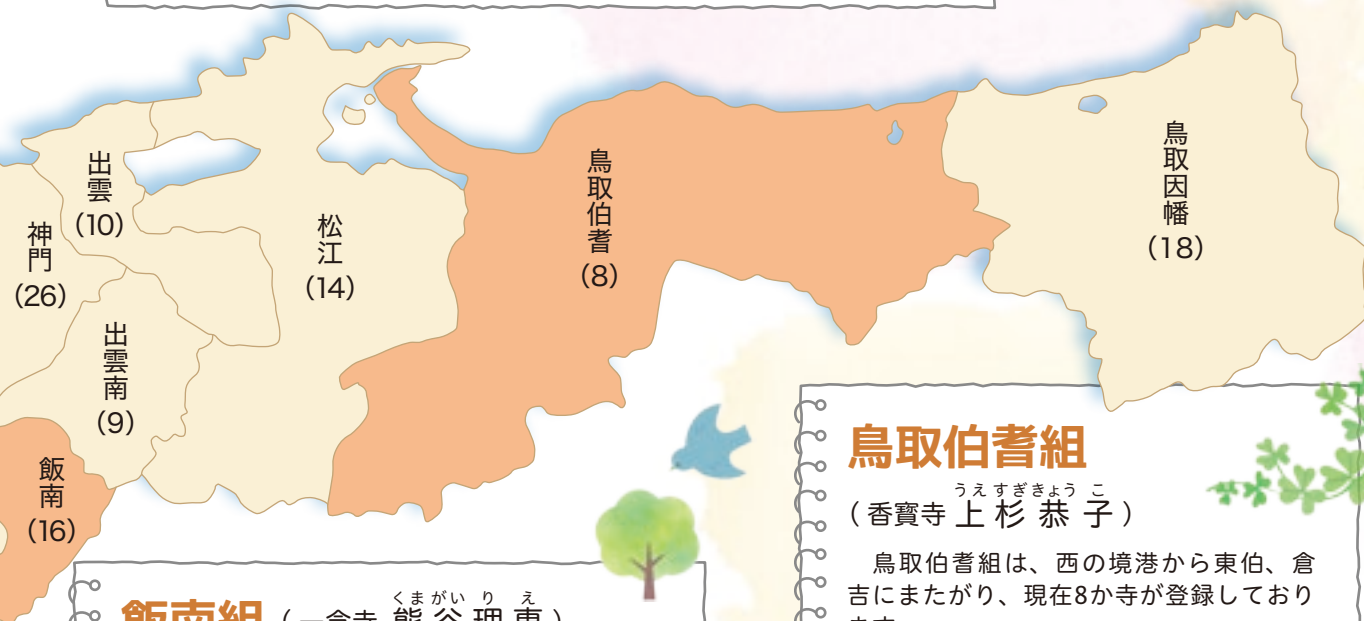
出雲
(10)

神門
(26)

松江
(14)

出雲南
(9)

飯南
(16)

鳥取伯耆
(8)

鳥取因幡
(18)

鳥取伯耆組
(香寶寺 上杉恭子)
うえすぎきょうこ

鳥取伯耆組は、西の境港から東伯、倉吉にまたがり、現在8か寺が登録しており

飯南組(一念寺 熊谷理恵)
くまがいりえ